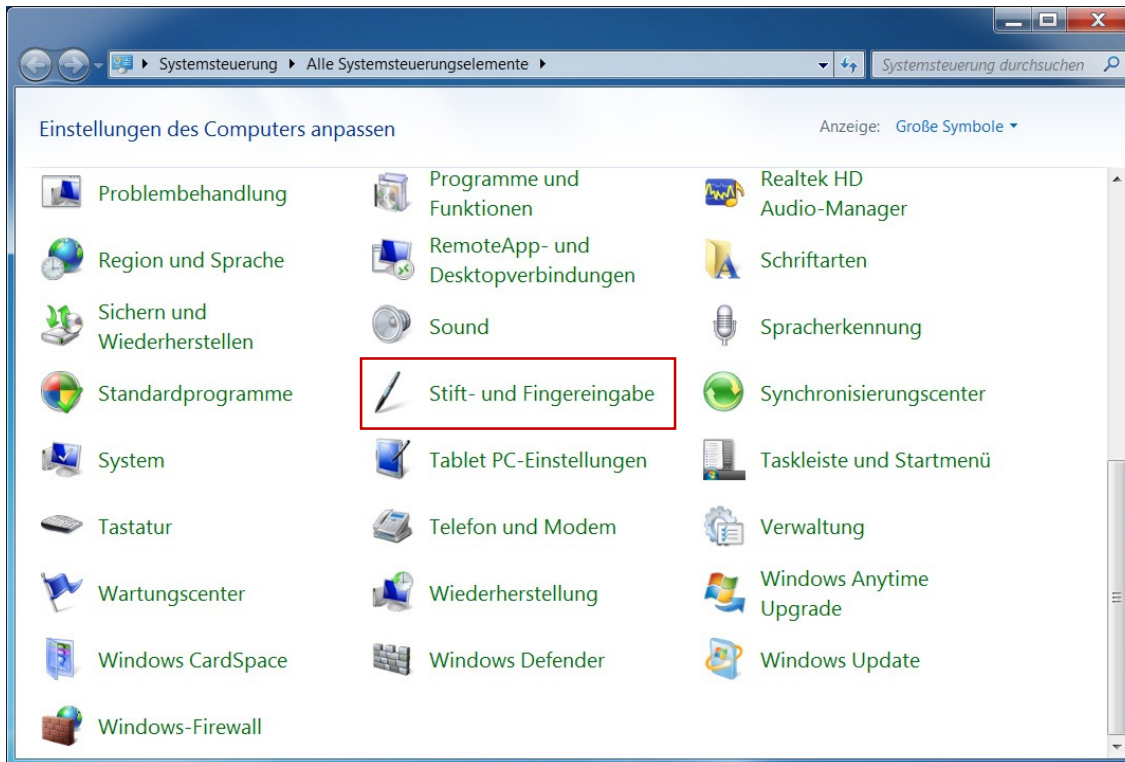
▸ Systemsteuerung ▸ Alle Systemsteuerungselemente ▸

Systemsteuerung durchsuchen

Einstellungen des Computers anpassen

Anzeige: Große Symbole ▾

Problembehandlung

Programme und Funktionen

Realtek HD Audio-Manager

Region und Sprache

RemoteApp- und Desktopverbindungen

Schriftarten

Sichern und Wiederherstellen

Sound

Spracherkennung

Standardprogramme

Stift- und Fingereingabe

Synchronisierungscenter

System

Tablet PC-Einstellungen

Taskleiste und Startmenü

Tastatur

Telefon und Modem

Verwaltung

Wartungscenter

Wiederherstellung

Windows Anytime Upgrade

Windows CardSpace

Windows Defender

Windows Update

Windows-Firewall